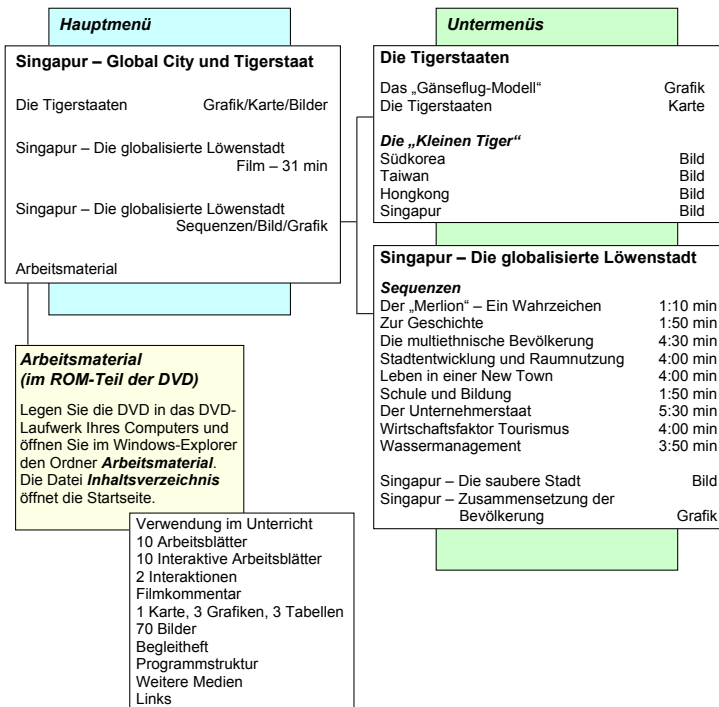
Hauptmenü

Singapur – Global City und Tigerstaat

Die Tigerstaaten Grafik/Karte/Bilder

Singapur – Die globalisierte Löwenstadt Film – 31 min

Singapur – Die globalisierte Löwenstadt Sequenzen/Bild/Grafik

Arbeitsmaterial

Arbeitsmaterial
(im ROM-Teil der DVD)

Legen Sie die DVD in das DVD-Laufwerk Ihres Computers und öffnen Sie im Windows-Explorer den Ordner Arbeitsmaterial. Die Datei Inhaltsverzeichnis öffnet die Startseite.

Verwendung im Unterricht
10 Arbeitsblätter
10 Interaktive Arbeitsblätter
2 Interaktionen
Filmkommentar
1 Karte, 3 Grafiken, 3 Tabellen
70 Bilder
Begleitheft
Programmstruktur
Weitere Medien
Links

Untermenüs

Die Tigerstaaten

Das „Gänseflug-Modell“ Grafik
Die Tigerstaaten Karte

Die „Kleinen Tiger“
Südkorea Bild
Taiwan Bild
Hongkong Bild
Singapur Bild

Singapur – Die globalisierte Löwenstadt

Sequenzen
Der „Merlion“ – Ein Wahrzeichen 1:10 min
Zur Geschichte 1:50 min
Die multiethnische Bevölkerung 4:30 min
Stadtentwicklung und Raumnutzung 4:00 min
Leben in einer New Town 4:00 min
Schule und Bildung 1:50 min
Der Unternehmerstaat 5:30 min
Wirtschaftsfaktor Tourismus 4:00 min
Wassermanagement 3:50 min

Singapur – Die saubere Stadt Bild
Singapur – Zusammensetzung der Bevölkerung Grafik